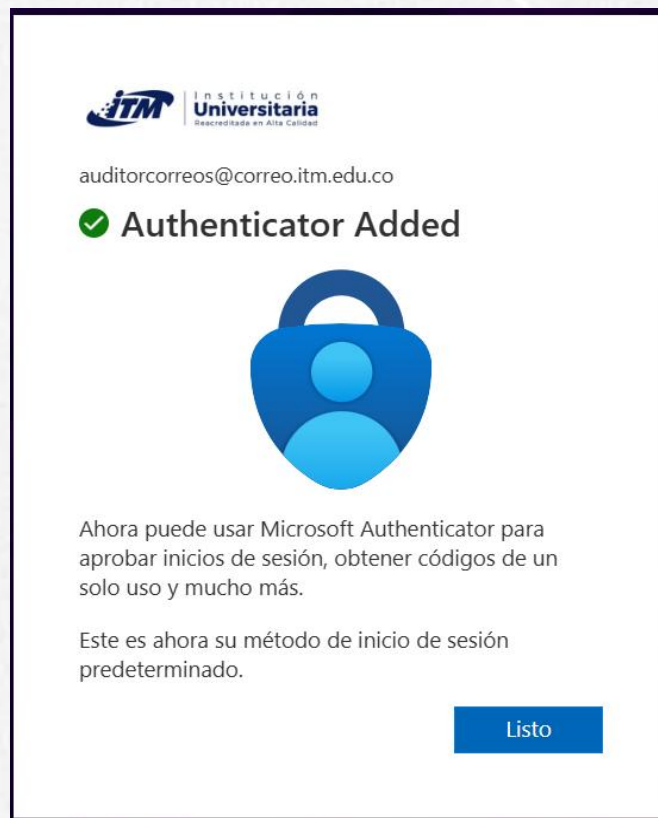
ITM Institución Universitaria Reacreditada en Alta Calidad

auditorcorreos@correo.itm.edu.co

Authenticator Added

Ahora puede usar Microsoft Authenticator para aprobar inicios de sesión, obtener códigos de un solo uso y mucho más.

Este es ahora su método de inicio de sesión predeterminado.

Listo